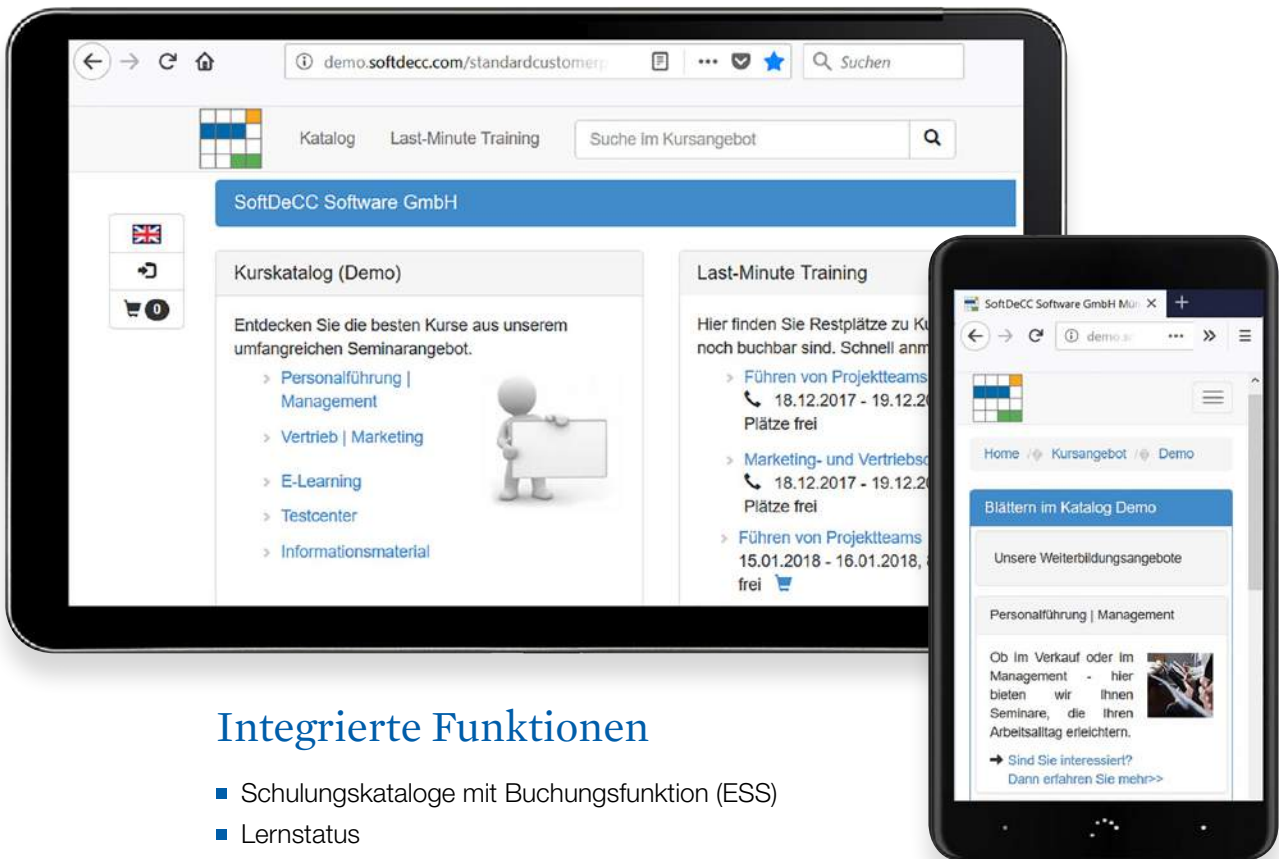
demo.softdecc.com/standardcustomer

Suchen

Katalog Last-Minute Training Suche im Kursangebot

SoftDeCC Software GmbH

0

Kurskatalog (Demo)

Entdecken Sie die besten Kurse aus unserem umfangreichen Seminarangebot.

Personalführung | Management

Vertrieb | Marketing

E-Learning

Testcenter

Informationsmaterial

Last-Minute Training

Hier finden Sie Restplätze zu K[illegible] noch buchbar sind. Schnell anm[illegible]

Führen von Projektteams

18.12.2017 - 19.12.2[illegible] Plätze frei

Marketing- und Vertriebs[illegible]

18.12.2017 - 19.12.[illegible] Plätze frei

Führen von Projektteams

15.01.2018 - 16.01.2018, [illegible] frei

SoftDeCC Software GmbH Mün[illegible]

demo.s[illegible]

Home / Kursangebot / Demo

Blättern im Katalog Demo

Unsere Weiterbildungsangebote

Personalführung | Management

Ob im Verkauf oder im Management - hier bieten wir Ihnen Seminare, die Ihren Arbeitsalltag erleichtern.

Sind Sie interessiert? Dann erfahren Sie mehr>>

Integrierte Funktionen

Schulungskataloge mit Buchungsfunktion (ESS)

Lernstatus